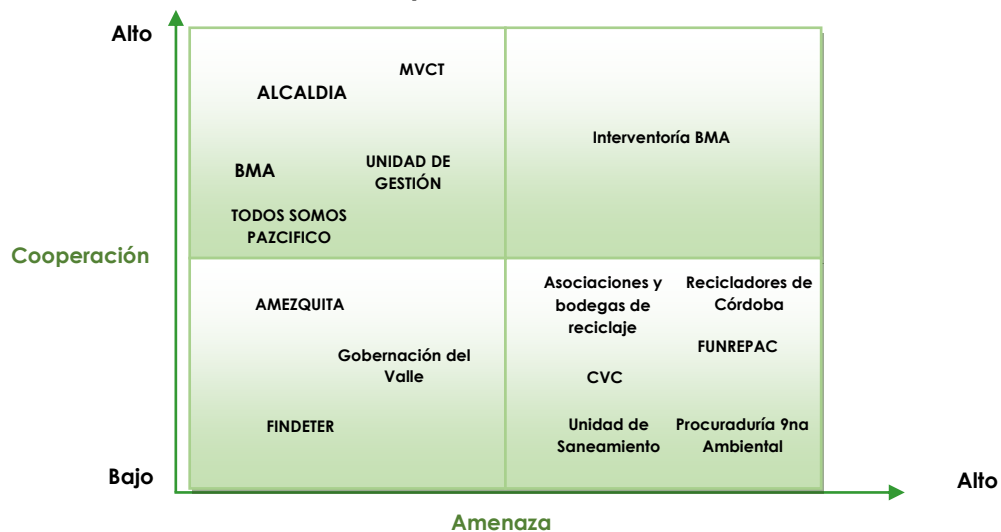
Alto

Cooperación

Bajo

MVCT

ALCALDIA

BMA

UNIDAD DE GESTIÓN

TODOS SOMOS PAZCIFICO

Interventoría BMA

AMEZQUITA

Gobernación del Valle

FINDETER

Asociaciones y bodegas de reciclaje

Recicladores de Córdoba

FUNREPAC

CVC

Unidad de Saneamiento

Procuraduría 9na Ambiental

Alto

Amenaza